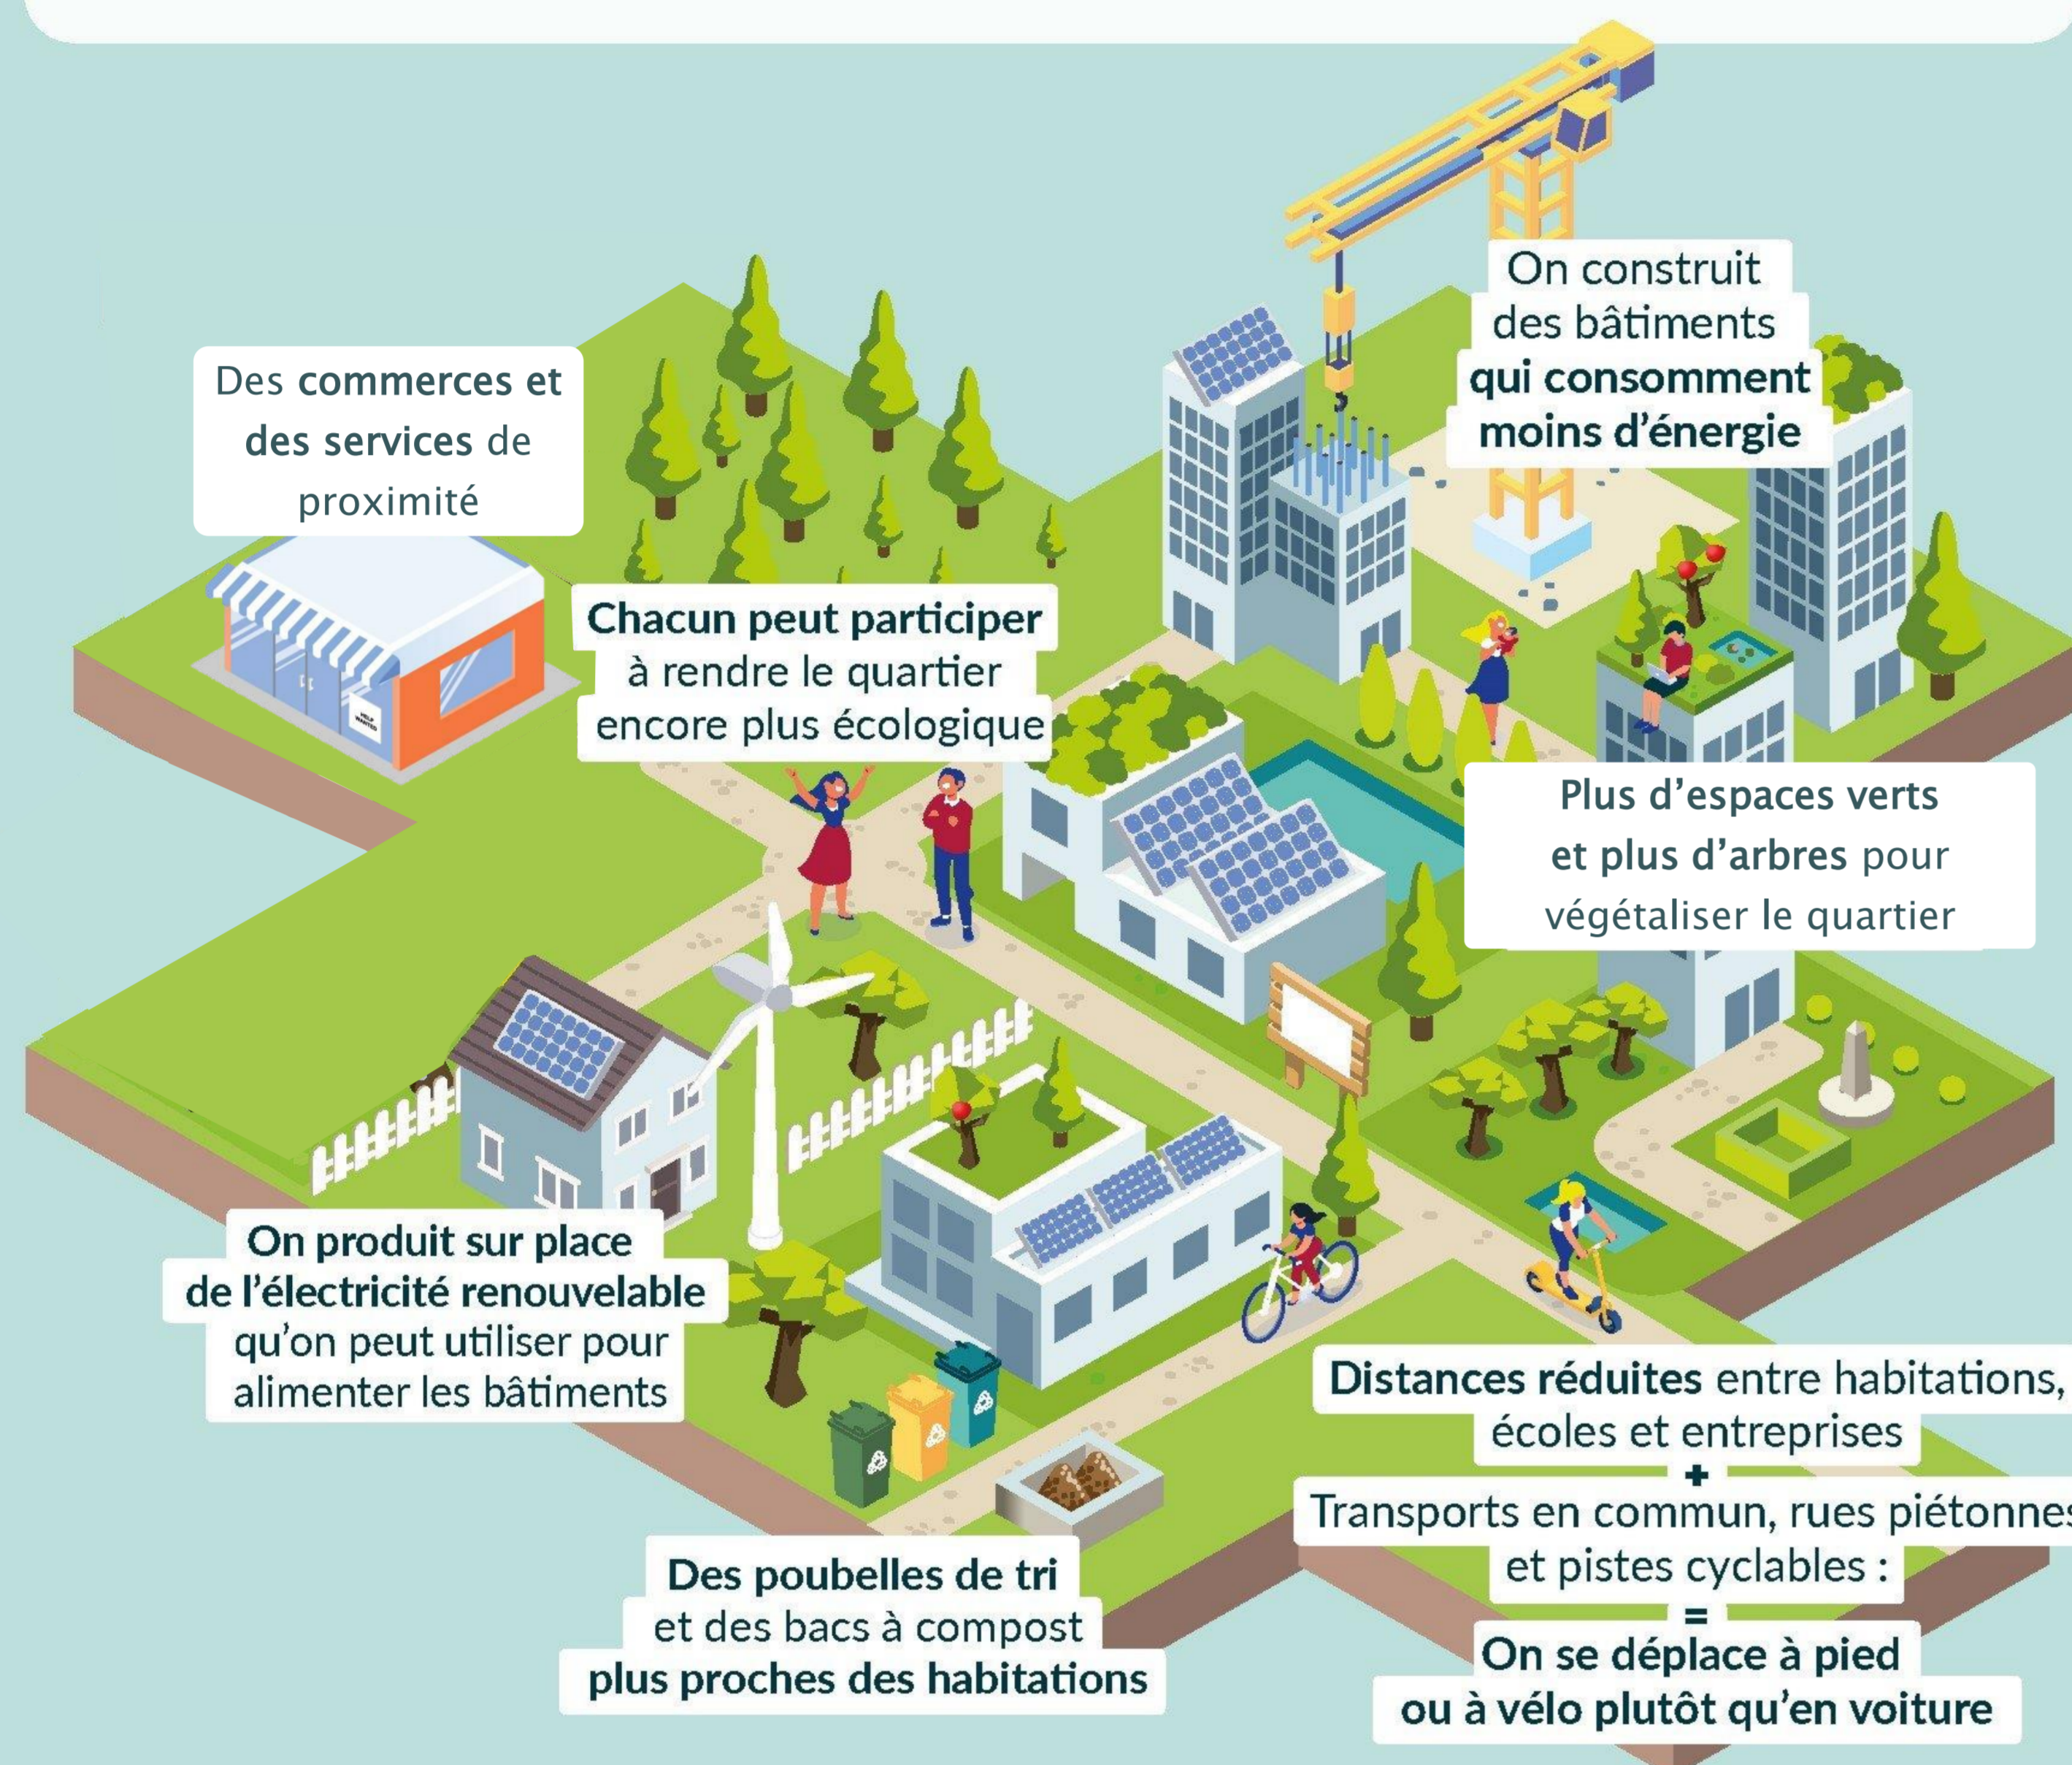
On construit des bâtiments qui consomment moins d'énergie

Des commerces et des services de proximité

Chacun peut participer à rendre le quartier encore plus écologique

Plus d'espaces verts et plus d'arbres pour végétaliser le quartier

HELP WANTED

On produit sur place de l'électricité renouvelable qu'on peut utiliser pour alimenter les bâtiments

Distances réduites entre habitations, écoles et entreprises
+
Transports en commun, rues piétonnes et pistes cyclables :
=
On se déplace à pied ou à vélo plutôt qu'en voiture

Des poubelles de tri et des bacs à compost plus proches des habitations